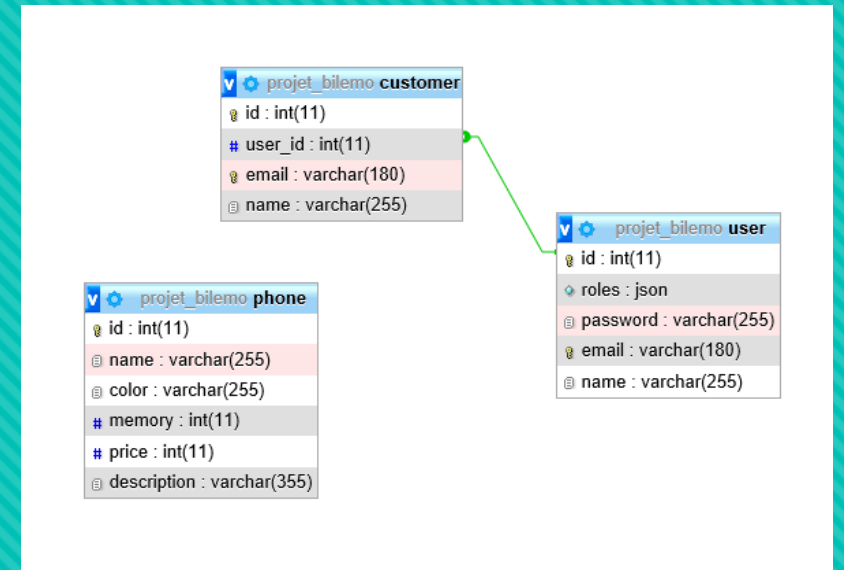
v projet_bilemo customer
id : int(11)
user_id : int(11)
email : varchar(180)
name : varchar(255)

v projet_bilemo user
id : int(11)
roles : json
password : varchar(255)
email : varchar(180)
name : varchar(255)

v projet_bilemo phone
id : int(11)
name : varchar(255)
color : varchar(255)
memory : int(11)
price : int(11)
description : varchar(355)